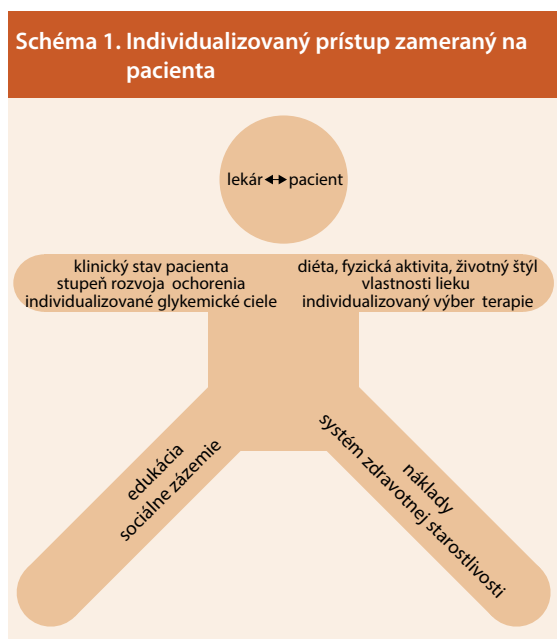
Schéma 1. Individualizovaný prístup zameraný na pacienta

lekár ↔ pacient

klinický stav pacienta
stupeň rozvoja ochorenia
individualizované glykemické ciele

diéta, fyzická aktivita, životný štýl
vlastnosti lieku
individualizovaný výber terapie

edukácia
sociálne zázemie

náklady
systém zdravotnej starostlivosti